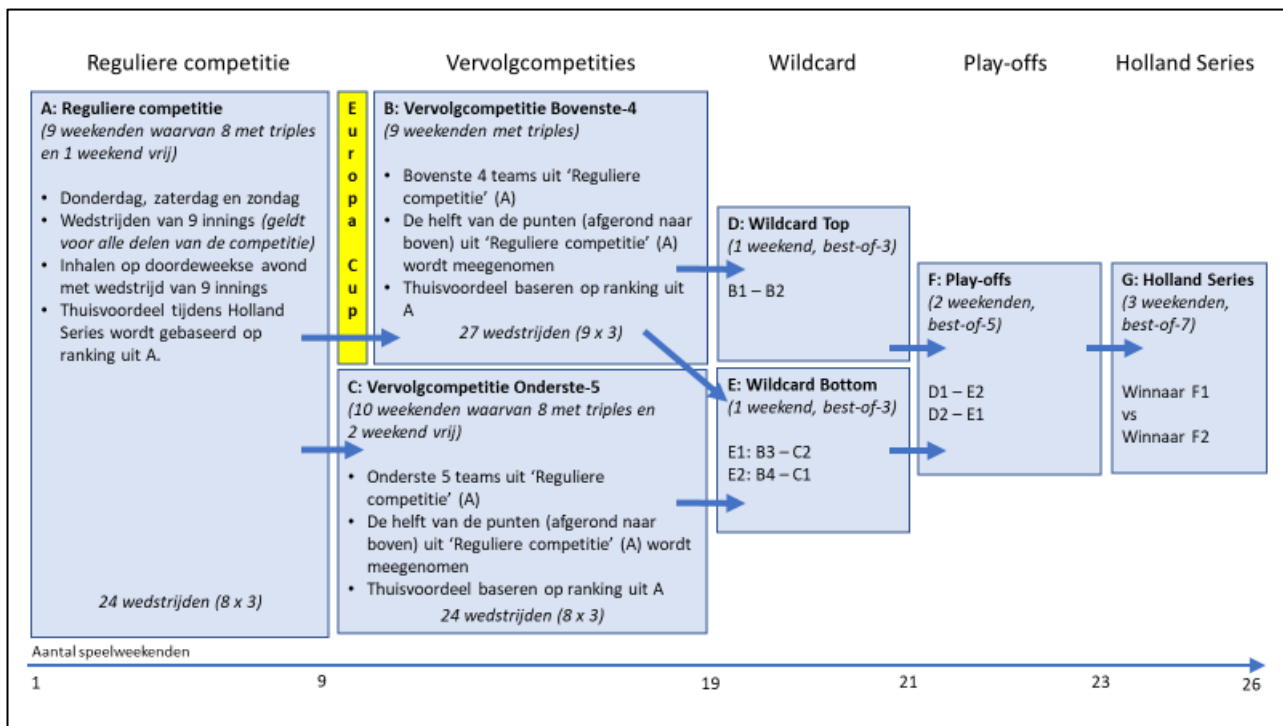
Reguliere competitie

Vervolgcompetities

Wildcard

Play-offs

Holland Series

A: Reguliere competitie
(9 weekenden waarvan 8 met triples en 1 weekend vrij)

- Donderdag, zaterdag en zondag
- Wedstrijden van 9 innings (geldt voor alle delen van de competitie)
- Inhalen op doordeweekse avond met wedstrijd van 9 innings
- Thuisvoordeel tijdens Holland Series wordt gebaseerd op ranking uit A.

24 wedstrijden (8 x 3)

Europa Cup

B: Vervolgcompetitie Bovenste-4
(9 weekenden met triples)

- Bovenste 4 teams uit 'Reguliere competitie' (A)
- De helft van de punten (afgerond naar boven) uit 'Reguliere competitie' (A) wordt meegenomen
- Thuisvoordeel baseren op ranking uit A

27 wedstrijden (9 x 3)

C: Vervolgcompetitie Onderste-5
(10 weekenden waarvan 8 met triples en 2 weekend vrij)

- Onderste 5 teams uit 'Reguliere competitie' (A)
- De helft van de punten (afgerond naar boven) uit 'Reguliere competitie' (A) wordt meegenomen
- Thuisvoordeel baseren op ranking uit A

24 wedstrijden (8 x 3)

D: Wildcard Top
(1 weekend, best-of-3)

B1 – B2

E: Wildcard Bottom
(1 weekend, best-of-3)

E1: B3 – C2
E2: B4 – C1

F: Play-offs
(2 weekenden, best-of-5)

D1 – E2
D2 – E1

G: Holland Series
(3 weekenden, best-of-7)

Winnaar F1
vs
Winnaar F2

Aantal speelweekenden

1 9 19 21 23 26